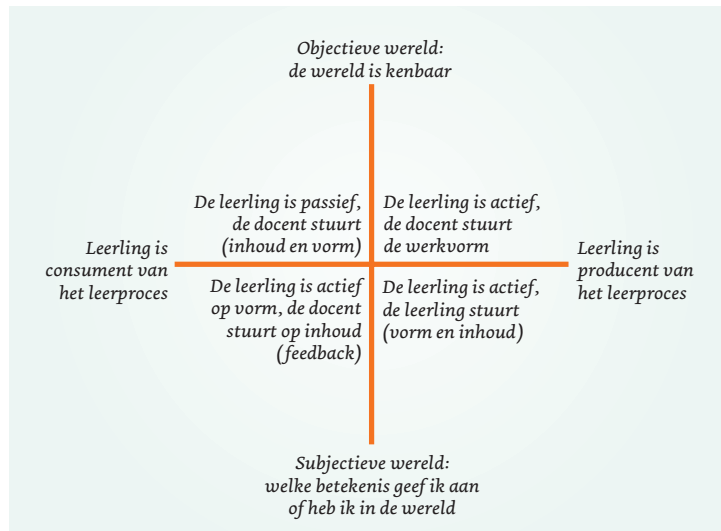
Objectieve wereld:
de wereld is kenbaar

De leerling is passief, de docent stuurt (inhoud en vorm)

De leerling is actief, de docent stuurt de werkvorm

Leerling is consument van het leerproces

Leerling is producent van het leerproces

De leerling is actief op vorm, de docent stuurt op inhoud (feedback)

De leerling is actief, de leerling stuurt (vorm en inhoud)

Subjectieve wereld:
welke betekenis geef ik aan of heb ik in de wereld